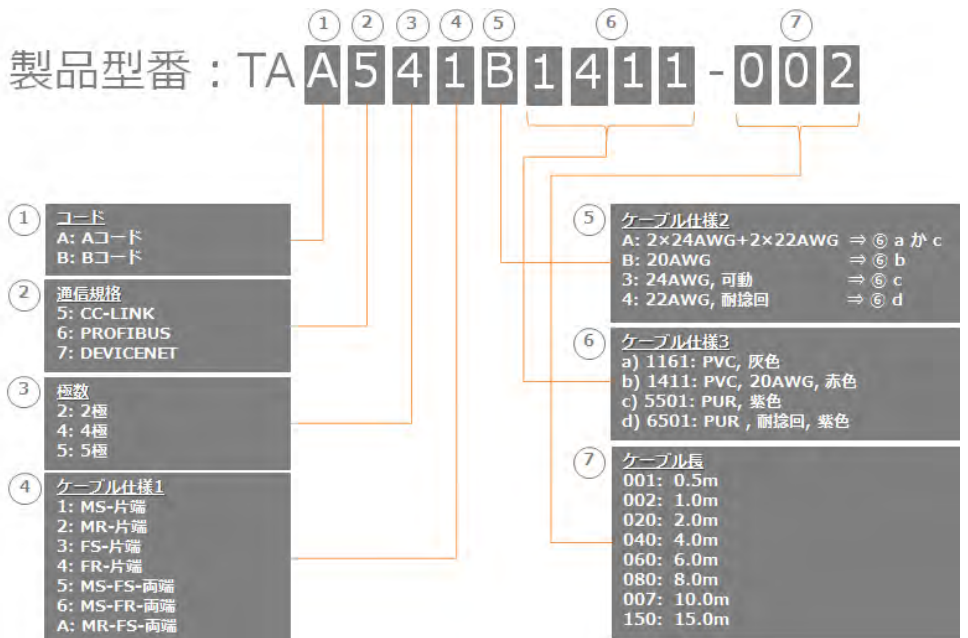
① ② ③ ④ ⑤ ⑥ ⑦

製品型番：TA A 5 4 1 B 1 4 1 1 - 0 0 2

① コード
A: Aコード
B: Bコード

② 通信規格
5: CC-LINK
6: PROFIBUS
7: DEVICENET

③ 極数
2: 2極
4: 4極
5: 5極

④ ケーブル仕様1
1: MS-片端
2: MR-片端
3: FS-片端
4: FR-片端
5: MS-FS-両端
6: MS-FR-両端
A: MR-FS-両端

⑤ ケーブル仕様2
A: 2×24AWG+2×22AWG ⇒ ⑥ a か c
B: 20AWG ⇒ ⑥ b
3: 24AWG, 可動 ⇒ ⑥ c
4: 22AWG, 耐捻回 ⇒ ⑥ d

⑥ ケーブル仕様3
a) 1161: PVC, 灰色
b) 1411: PVC, 20AWG, 赤色
c) 5501: PUR, 紫色
d) 6501: PUR , 耐捻回, 紫色

⑦ ケーブル長
001: 0.5m
002: 1.0m
020: 2.0m
040: 4.0m
060: 6.0m
080: 8.0m
007: 10.0m
150: 15.0m